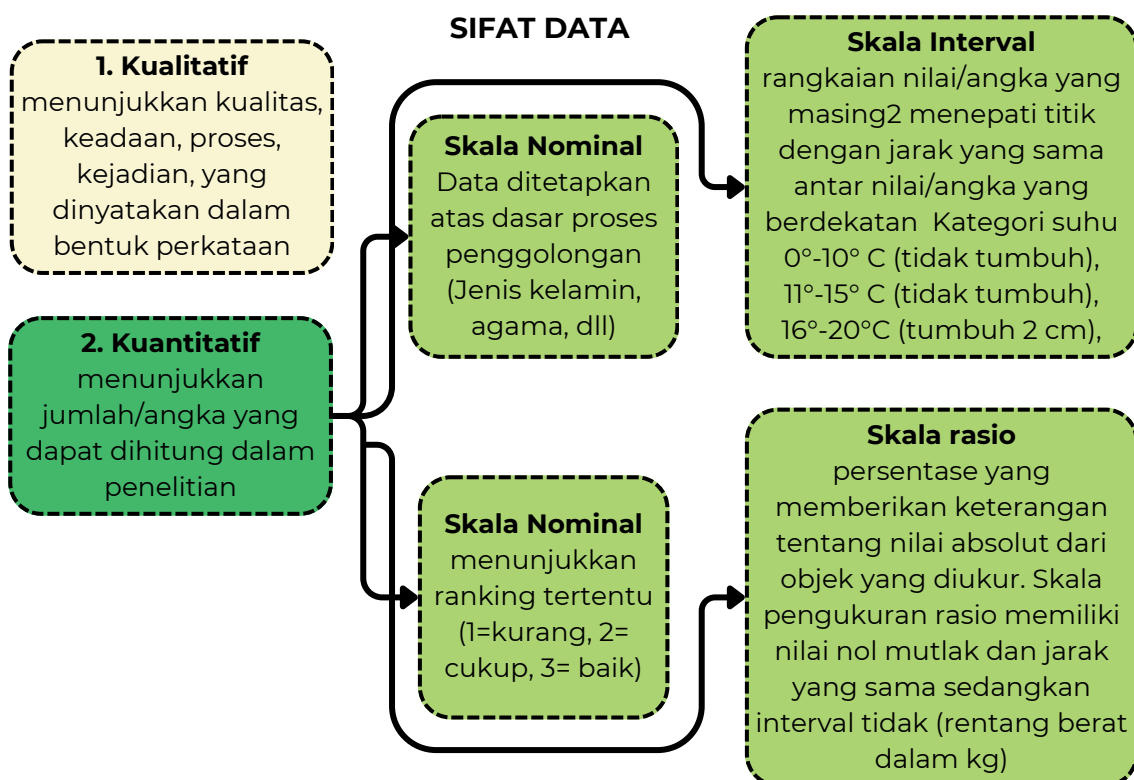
SIFAT DATA

1. Kualitatif
menunjukkan kualitas, keadaan, proses, kejadian, yang dinyatakan dalam bentuk perkataan

2. Kuantitatif
menunjukkan jumlah/angka yang dapat dihitung dalam penelitian

Skala Nominal
Data ditetapkan atas dasar proses penggolongan (Jenis kelamin, agama, dll)

Skala Nominal
menunjukkan ranking tertentu (1=kurang, 2= cukup, 3= baik)

Skala Interval
rangkaian nilai/angka yang masing2 menepati titik dengan jarak yang sama antar nilai/angka yang berdekatan Kategori suhu 0°-10° C (tidak tumbuh), 11°-15° C (tidak tumbuh), 16°-20°C (tumbuh 2 cm),

Skala rasio
persentase yang memberikan keterangan tentang nilai absolut dari objek yang diukur. Skala pengukuran rasio memiliki nilai nol mutlak dan jarak yang sama sedangkan interval tidak (rentang berat dalam kg)